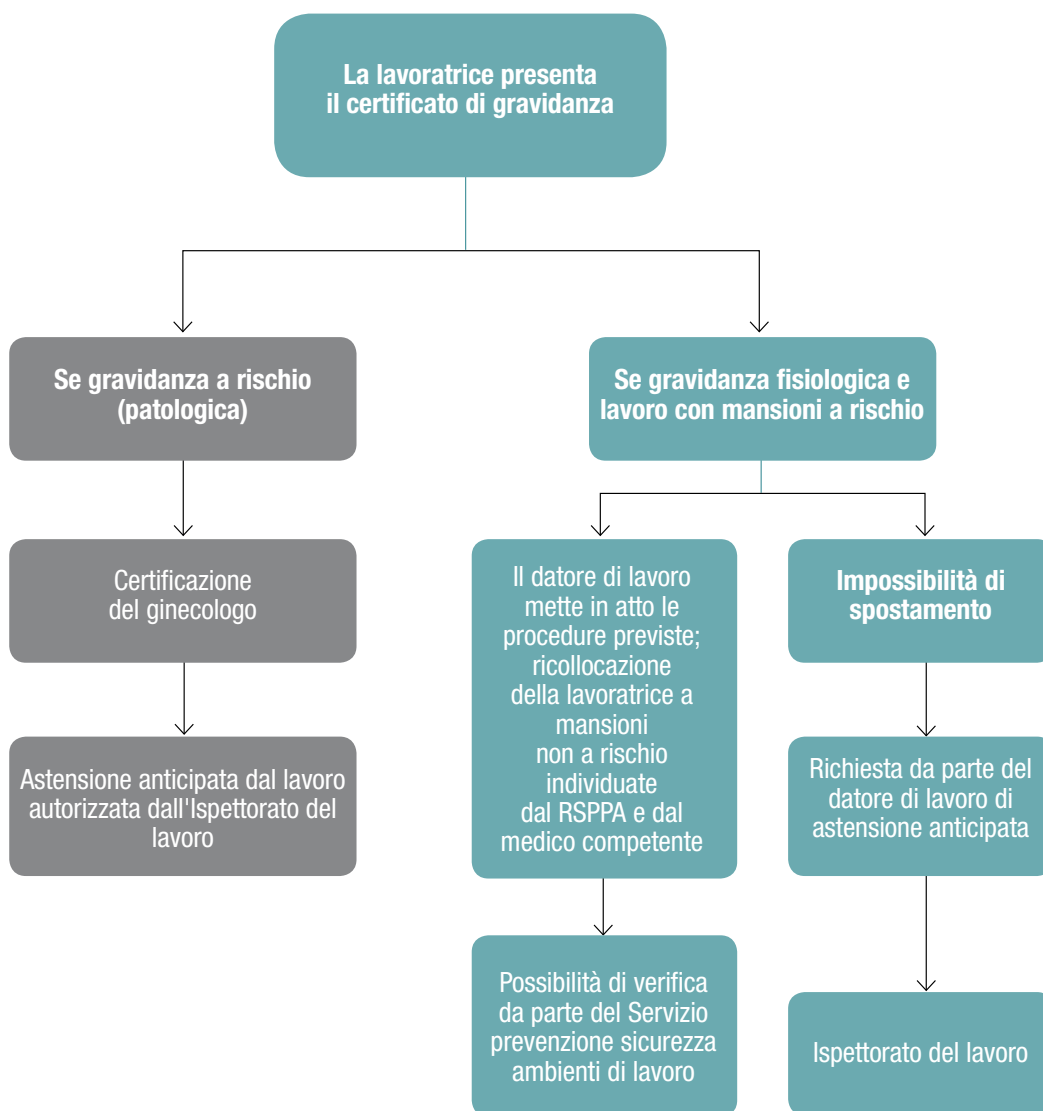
La lavoratrice presenta il certificato di gravidanza

Se gravidanza a rischio (patologica)

Certificazione del ginecologo

Astensione anticipata dal lavoro autorizzata dall'Ispettorato del lavoro

Se gravidanza fisiologica e lavoro con mansioni a rischio

Il datore di lavoro mette in atto le procedure previste; ricollocazione della lavoratrice a mansioni non a rischio individuate dal RSPPA e dal medico competente

Possibilità di verifica da parte del Servizio prevenzione sicurezza ambienti di lavoro

Impossibilità di spostamento

Richiesta da parte del datore di lavoro di astensione anticipata

Ispettorato del lavoro